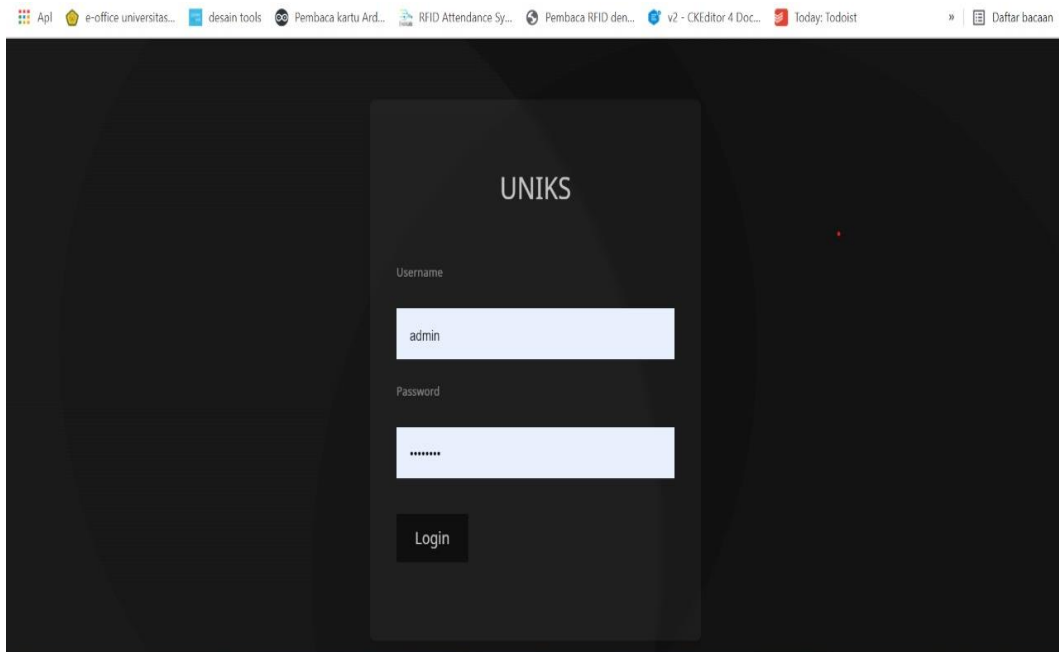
Apl e-office universitas... desain tools Pembaca kartu Ard... RFID Attendance Sy... Pembaca RFID den... v2 - CKEditor 4 Doc... Today: Todoist » Daftar bacaan

UNIKS

Username

admin

Password

••••••••

Login